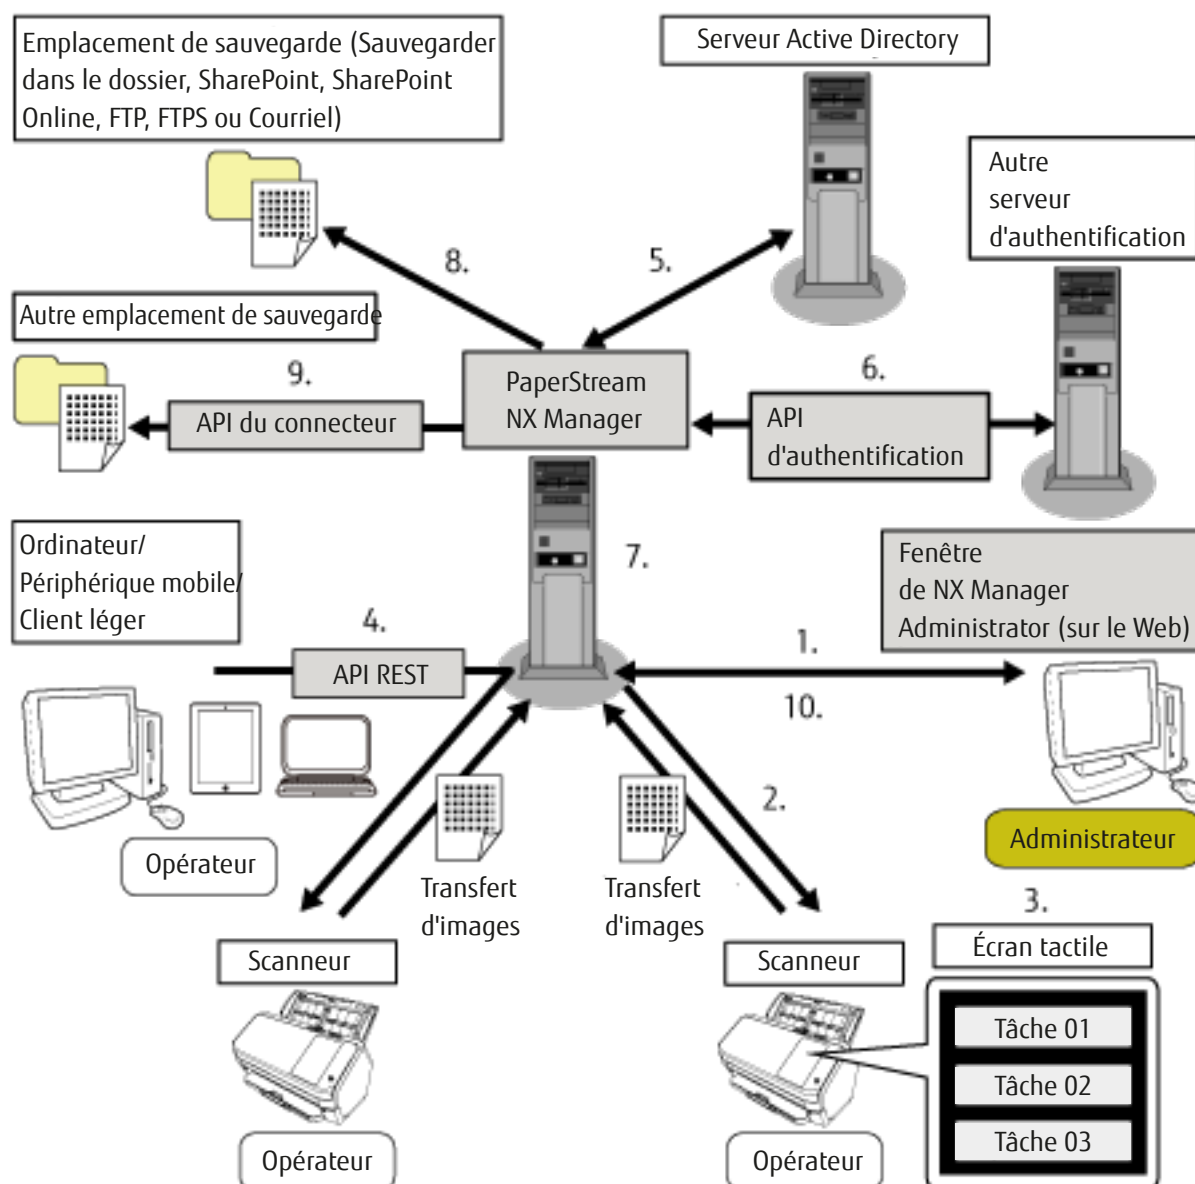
Emplacement de sauvegarde (Sauvegarder dans le dossier, SharePoint, SharePoint Online, FTP, FTPS ou Courriel)

Serveur Active Directory

Autre serveur d'authentification

8.

5.

Autre emplacement de sauvegarde

9.

PaperStream NX Manager

6.

API du connecteur

API d'authentification

Ordinateur/ Périphérique mobile/ Client léger

7.

Fenêtre de NX Manager Administrator (sur le Web)

4.

1.

API REST

10.

2.

Opérateur

Administrateur

Transfert d'images

Transfert d'images

3.

Écran tactile

Scanneur

Scanneur

Tâche 01

Tâche 02

Tâche 03

Opérateur

Opérateur